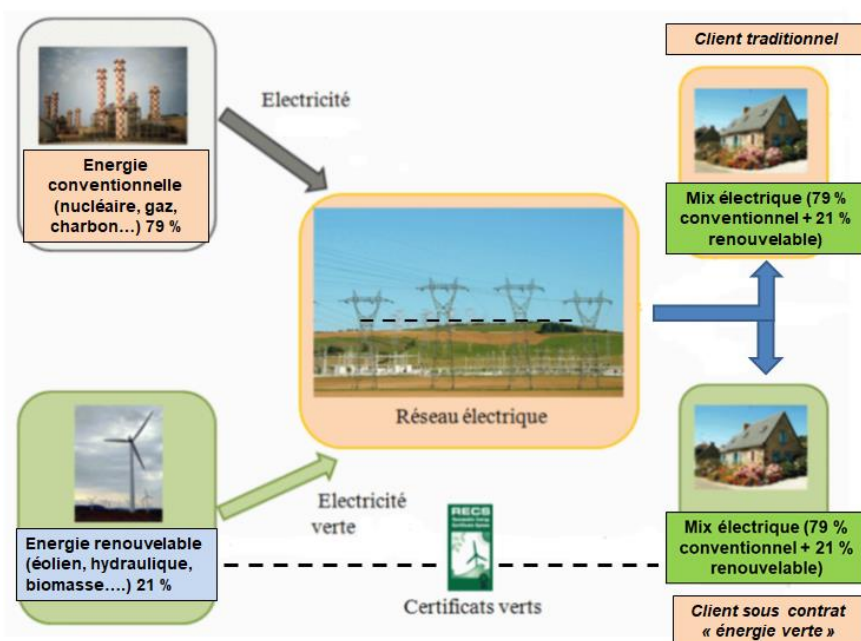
Client traditionnel

Electricité

Energie conventionnelle (nucléaire, gaz, charbon…) 79 %

Mix électrique (79 % conventionnel + 21 % renouvelable)

Réseau électrique

Electricité verte

RECS

Energie renouvelable (éolien, hydraulique, biomasse….) 21 %

Certificats verts

Mix électrique (79 % conventionnel + 21 % renouvelable)

Client sous contrat « énergie verte »